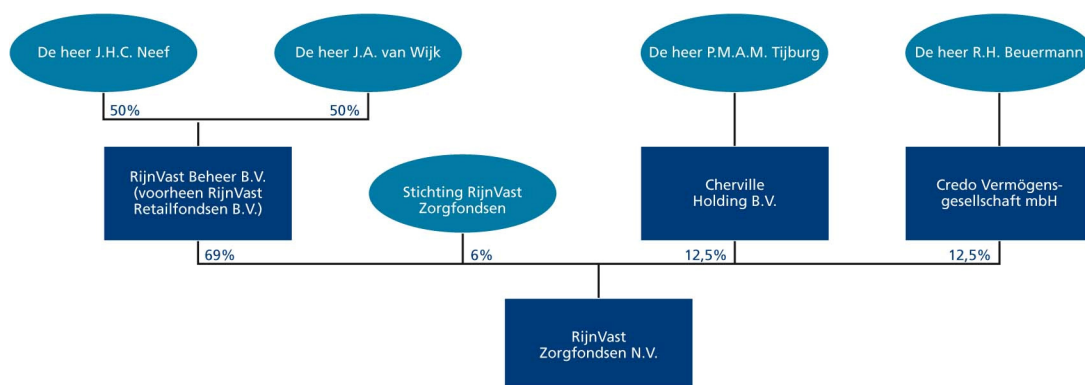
De heer J.H.C. Neef

De heer J.A. van Wijk

De heer P.M.A.M. Tijburg

De heer R.H. Beuermann

50%

50%

RijnVast Beheer B.V. (voorheen RijnVast Retailfondsen B.V.)

Stichting RijnVast Zorgfondsen

Cherville Holding B.V.

Credo Vermögensgesellschaft mbH

69%

6%

12,5%

12,5%

RijnVast Zorgfondsen N.V.